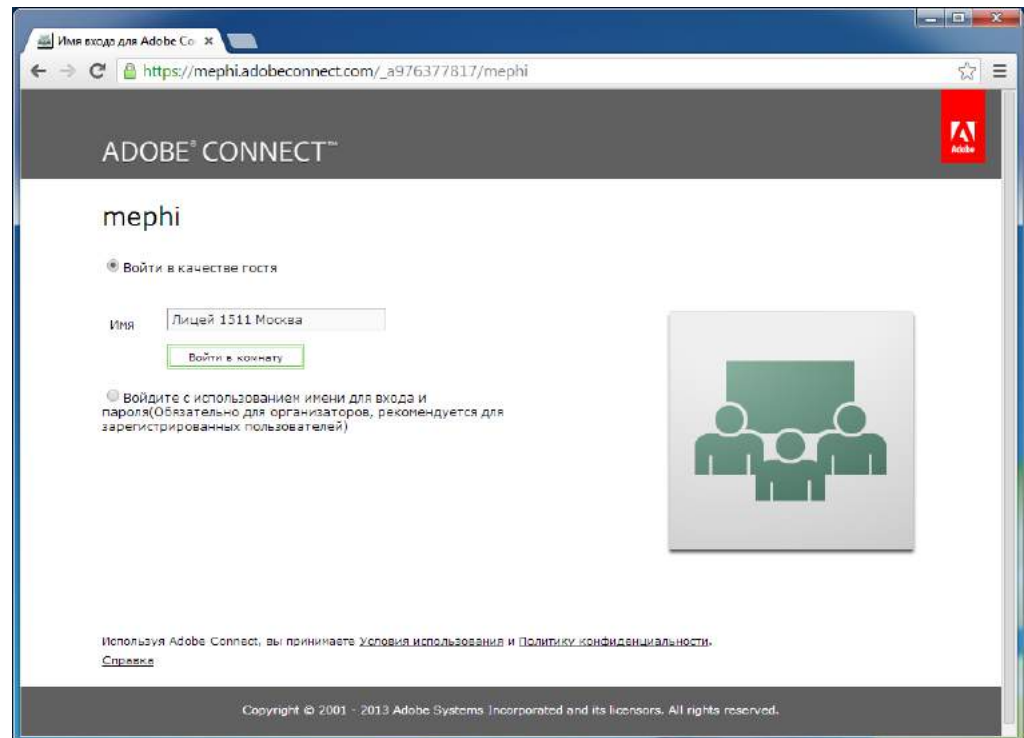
Имя входа для Adobe Co ×

https://mephi.adobeconnect.com/_a976377817/mephi

ADOBE® CONNECT™

Adobe

mephi

Войти в качестве гостя

Имя Лицей 1511 Москва

Войти в комнату

Войдите с использованием имени для входа и пароля(Обязательно для организаторов, рекомендуется для зарегистрированных пользователей)

Используя Adobe Connect, вы принимаете Условия использования и Политику конфиденциальности.

Справка

Copyright © 2001 - 2013 Adobe Systems Incorporated and its licensors. All rights reserved.